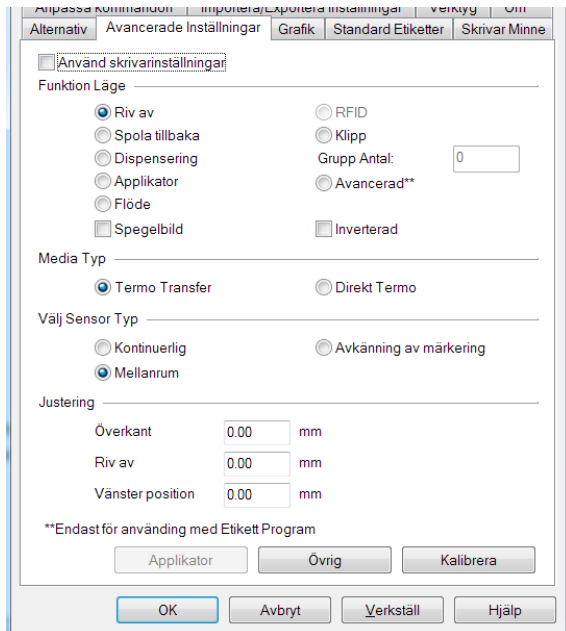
Anpassa kommandon | Importera/Exportera inställningar | Verktyg | Om
Alternativ | Avancerade Inställningar | Grafik | Standard Etiketter | Skrivar Minne

Använd skrivarinställningar

Funktion Läge
Riv av
Spola tillbaka
Dispensering
Applikator
Flöde
Spegelbild
RFID
Klipp
Grupp Antal: 0
Avancerad**
Inverterad

Media Typ
Termo Transfer
Direkt Termo

Välj Sensor Typ
Kontinuerlig
Mellanrum
Avkänning av märkering

Justering
Överkant 0.00 mm
Riv av 0.00 mm
Vänster position 0.00 mm

**Endast för använding med Etikett Program

Applikator
Övrig
Kalibrera

OK
Avbryt
Verkställ
Hjälp